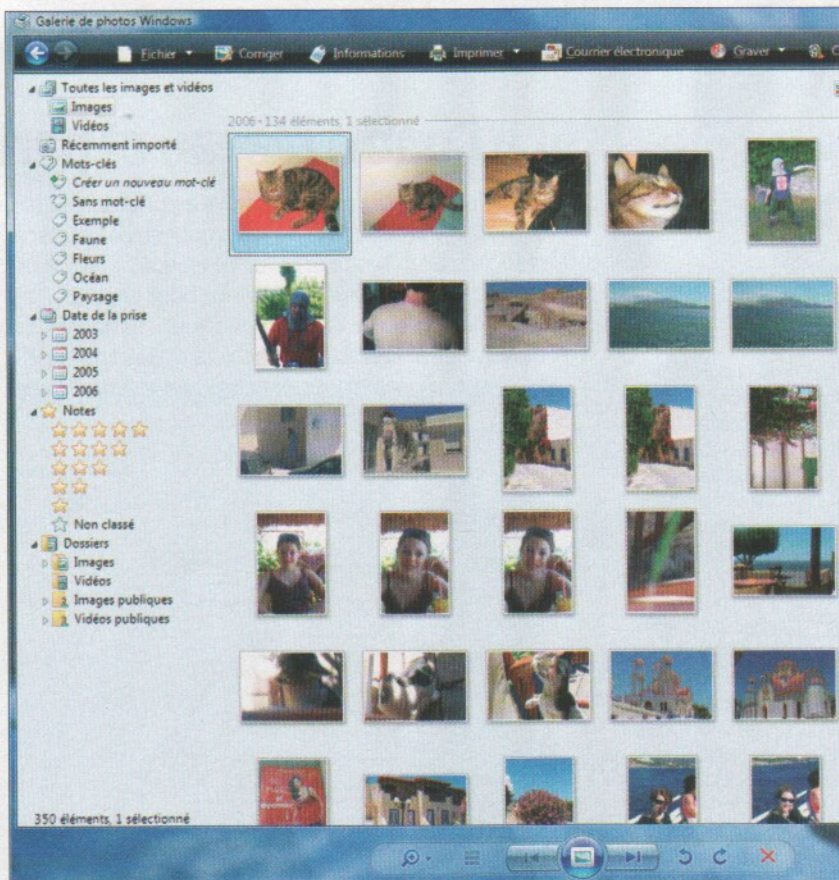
Galerie de photos Windows

Fichier Corriger Informations Imprimer Courrier électronique Graver

Toutes les images et vidéos
Images
Vidéos
Récemment importé
Mots-clés
Créer un nouveau mot-clé
Sans mot-clé
Exemple
Faune
Fleurs
Océan
Paysage
Date de la prise
2003
2004
2005
2006
Notes
Non classé
Dossiers
Images
Vidéos
Images publiques
Vidéos publiques

2006 - 134 éléments, 1 sélectionné

350 éléments, 1 sélectionné